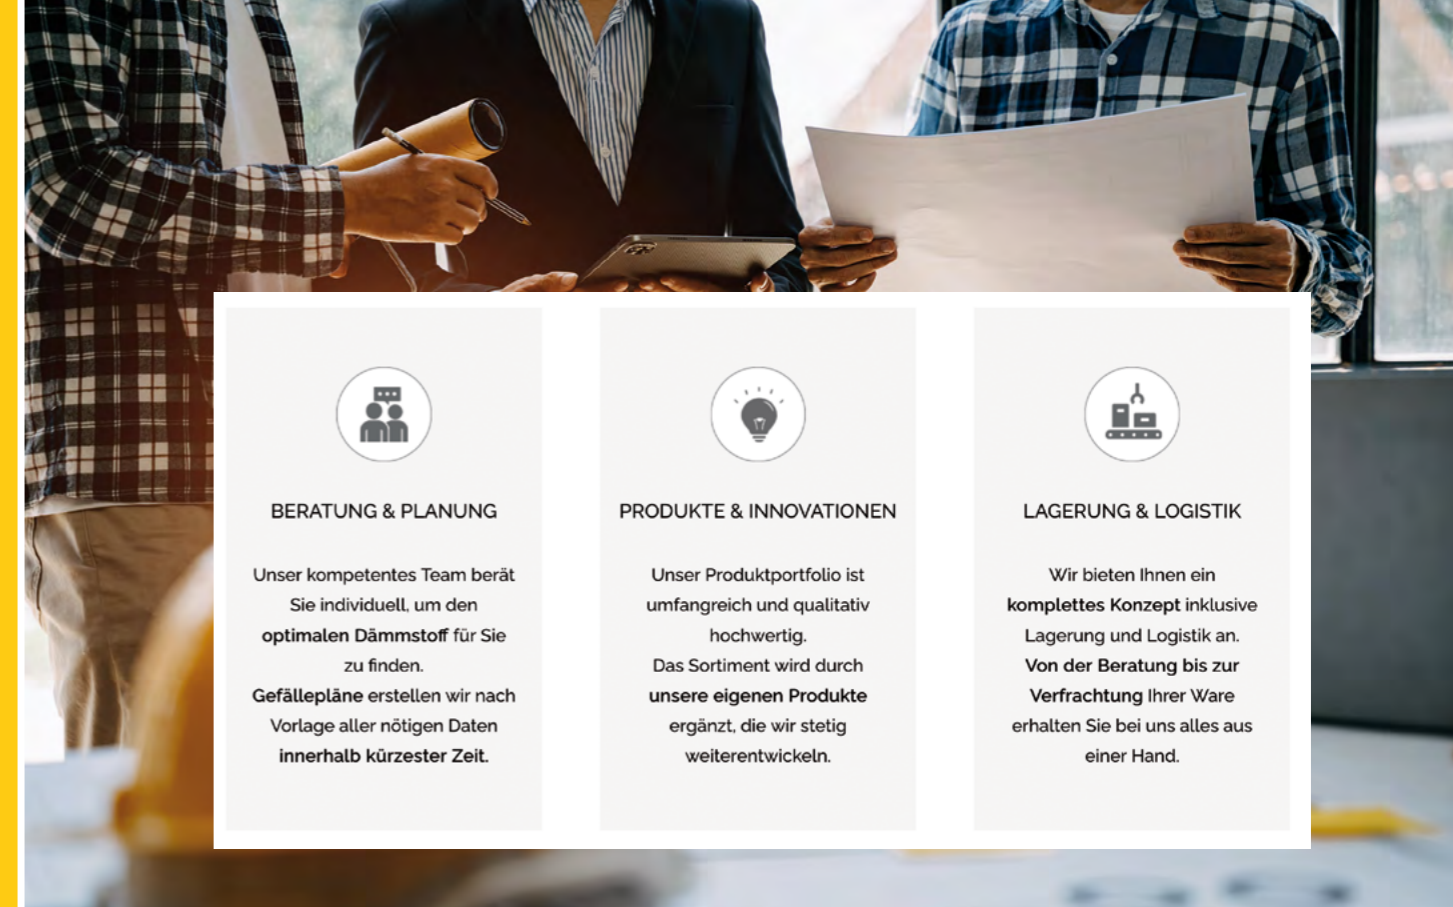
BERATUNG & PLANUNG

Unser kompetentes Team berät Sie individuell, um den optimalen Dämmstoff für Sie zu finden.
Gefällepläne erstellen wir nach Vorlage aller nötigen Daten innerhalb kürzester Zeit.

PRODUKTE & INNOVATIONEN

Unser Produktportfolio ist umfangreich und qualitativ hochwertig.
Das Sortiment wird durch unsere eigenen Produkte ergänzt, die wir stetig weiterentwickeln.

LAGERUNG & LOGISTIK

Wir bieten Ihnen ein komplettes Konzept inklusive Lagerung und Logistik an.
Von der Beratung bis zur Verfrachtung Ihrer Ware erhalten Sie bei uns alles aus einer Hand.